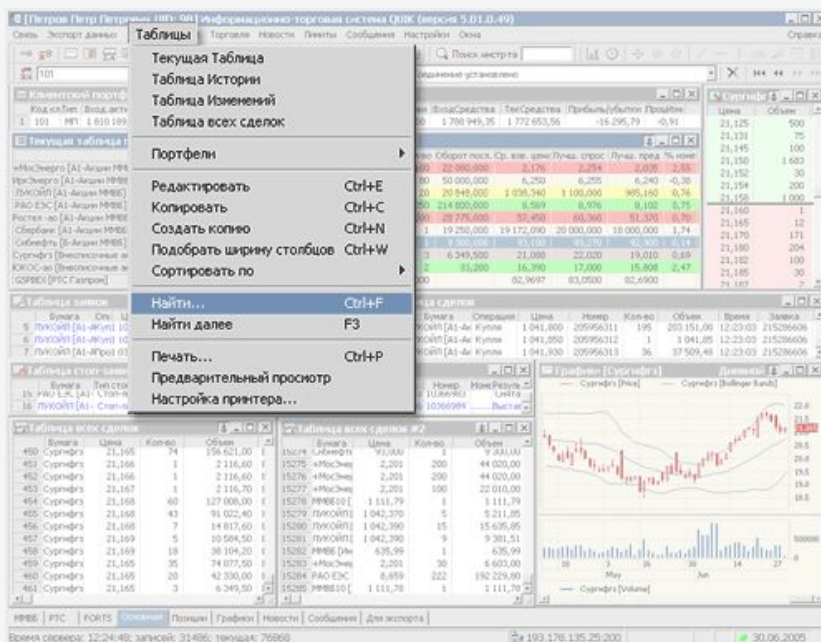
[Петров Петр Петрович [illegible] Информационно-торговая система QUIK (версия 5.01.0.49)

Связь Экспорт данных Таблицы Торговля Новости Лимиты Сообщения Настройки Окна Справка

Текущая Таблица
Таблица Истории
Таблица Изменений
Таблица всех сделок

Портфели

Редактировать Ctrl+E
Копировать Ctrl+C
Создать копию Ctrl+N
Подобрать ширину столбцов Ctrl+W
Сортировать по

Найти... Ctrl+F
Найти далее F3

Печать... Ctrl+P
Предварительный просмотр
Настройка принтера...

Поиск инстр-та
соединение установлено

Клиентский портфель
Код клТип Вход.акти
1 101 МП 1 810 189

Вход.Средства Тек.Средства Прибыль/убыток ПрошИзм
1 788 949,35 1 772 653,56 -16 295,79 -0,91

Текущая таблица

Сургнфгз
| Цена | Объем |
|---|---|
| 21,125 | 500 |
| 21,131 | 75 |
| 21,145 | 100 |
| 21,150 | 1 683 |
| 21,152 | 30 |
| 21,154 | 200 |
| 21,158 | 1 000 |
| 21,160 | 1 |
| 21,165 | 12 |
| 21,170 | 171 |
| 21,180 | 204 |
| 21,182 | 100 |
| 21,185 | 30 |

Таблица заявок
Таблица сделок
Бумага Операция Цена Номер Кол-во Объем Время Заявка
ЛУКОЙЛ [А1-Ак Купля 1 041,800 205956311 195 203 151,00 12:23:03 215286606
ЛУКОЙЛ [А1-Ак Купля 1 041,850 205956312 1 1 041,85 12:23:03 215286606
ЛУКОЙЛ [А1-Ак Купля 1 041,930 205956313 36 37 509,48 12:23:03 215286606

Таблица стоп-заявок
Графики [Сургнфгз] Дневной
Сургнфгз [Price] Сургнфгз [Bollinger Bands]
May Jun
Сургнфгз [Volume]

Таблица всех сделок
Таблица всех сделок #2

MMBE | РТС | FORTS | Основные | Позиции | Графики | Новости | Сообщения | Для экспорта

Время сервера: 12:24:48; записей: 31486; текущая: 76868
193.178.135.25:200
30.06.2005